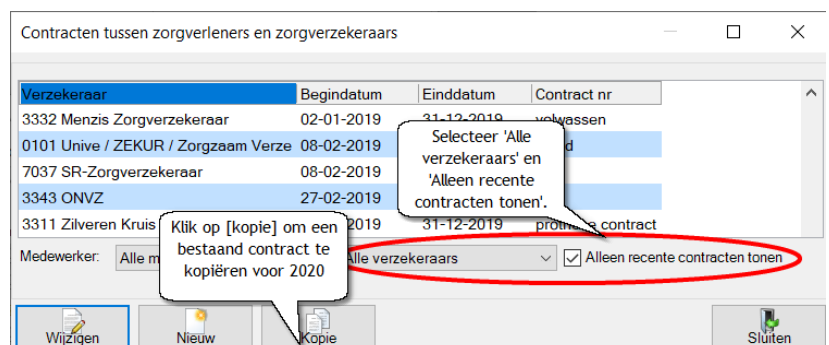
Contracten tussen zorgverleners en zorgverzekeraars

| Verzekeraar | Begindatum | Einddatum | Contract nr |
|---|---|---|---|
| 3332 Menzis Zorgverzekeraar | 02-01-2019 | 31-12-2019 | volwassen |
| 0101 Unive / ZEKUR / Zorgzaam Verze | 08-02-2019 | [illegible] | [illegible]d |
| 7037 SR-Zorgverzekeraar | 08-02-2019 | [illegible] | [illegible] |
| 3343 ONVZ | 27-02-2019 | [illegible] | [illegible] |
| 3311 Zilveren Kruis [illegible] | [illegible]2019 | 31-12-2019 | prothe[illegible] contract |

Selecteer 'Alle verzekeraars' en 'Alleen recente contracten tonen'.

Klik op [kopie] om een bestaand contract te kopiëren voor 2020

Medewerker: Alle m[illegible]

Alle verzekeraars

Alleen recente contracten tonen

Wijzigen

Nieuw

Kopie

Sluiten